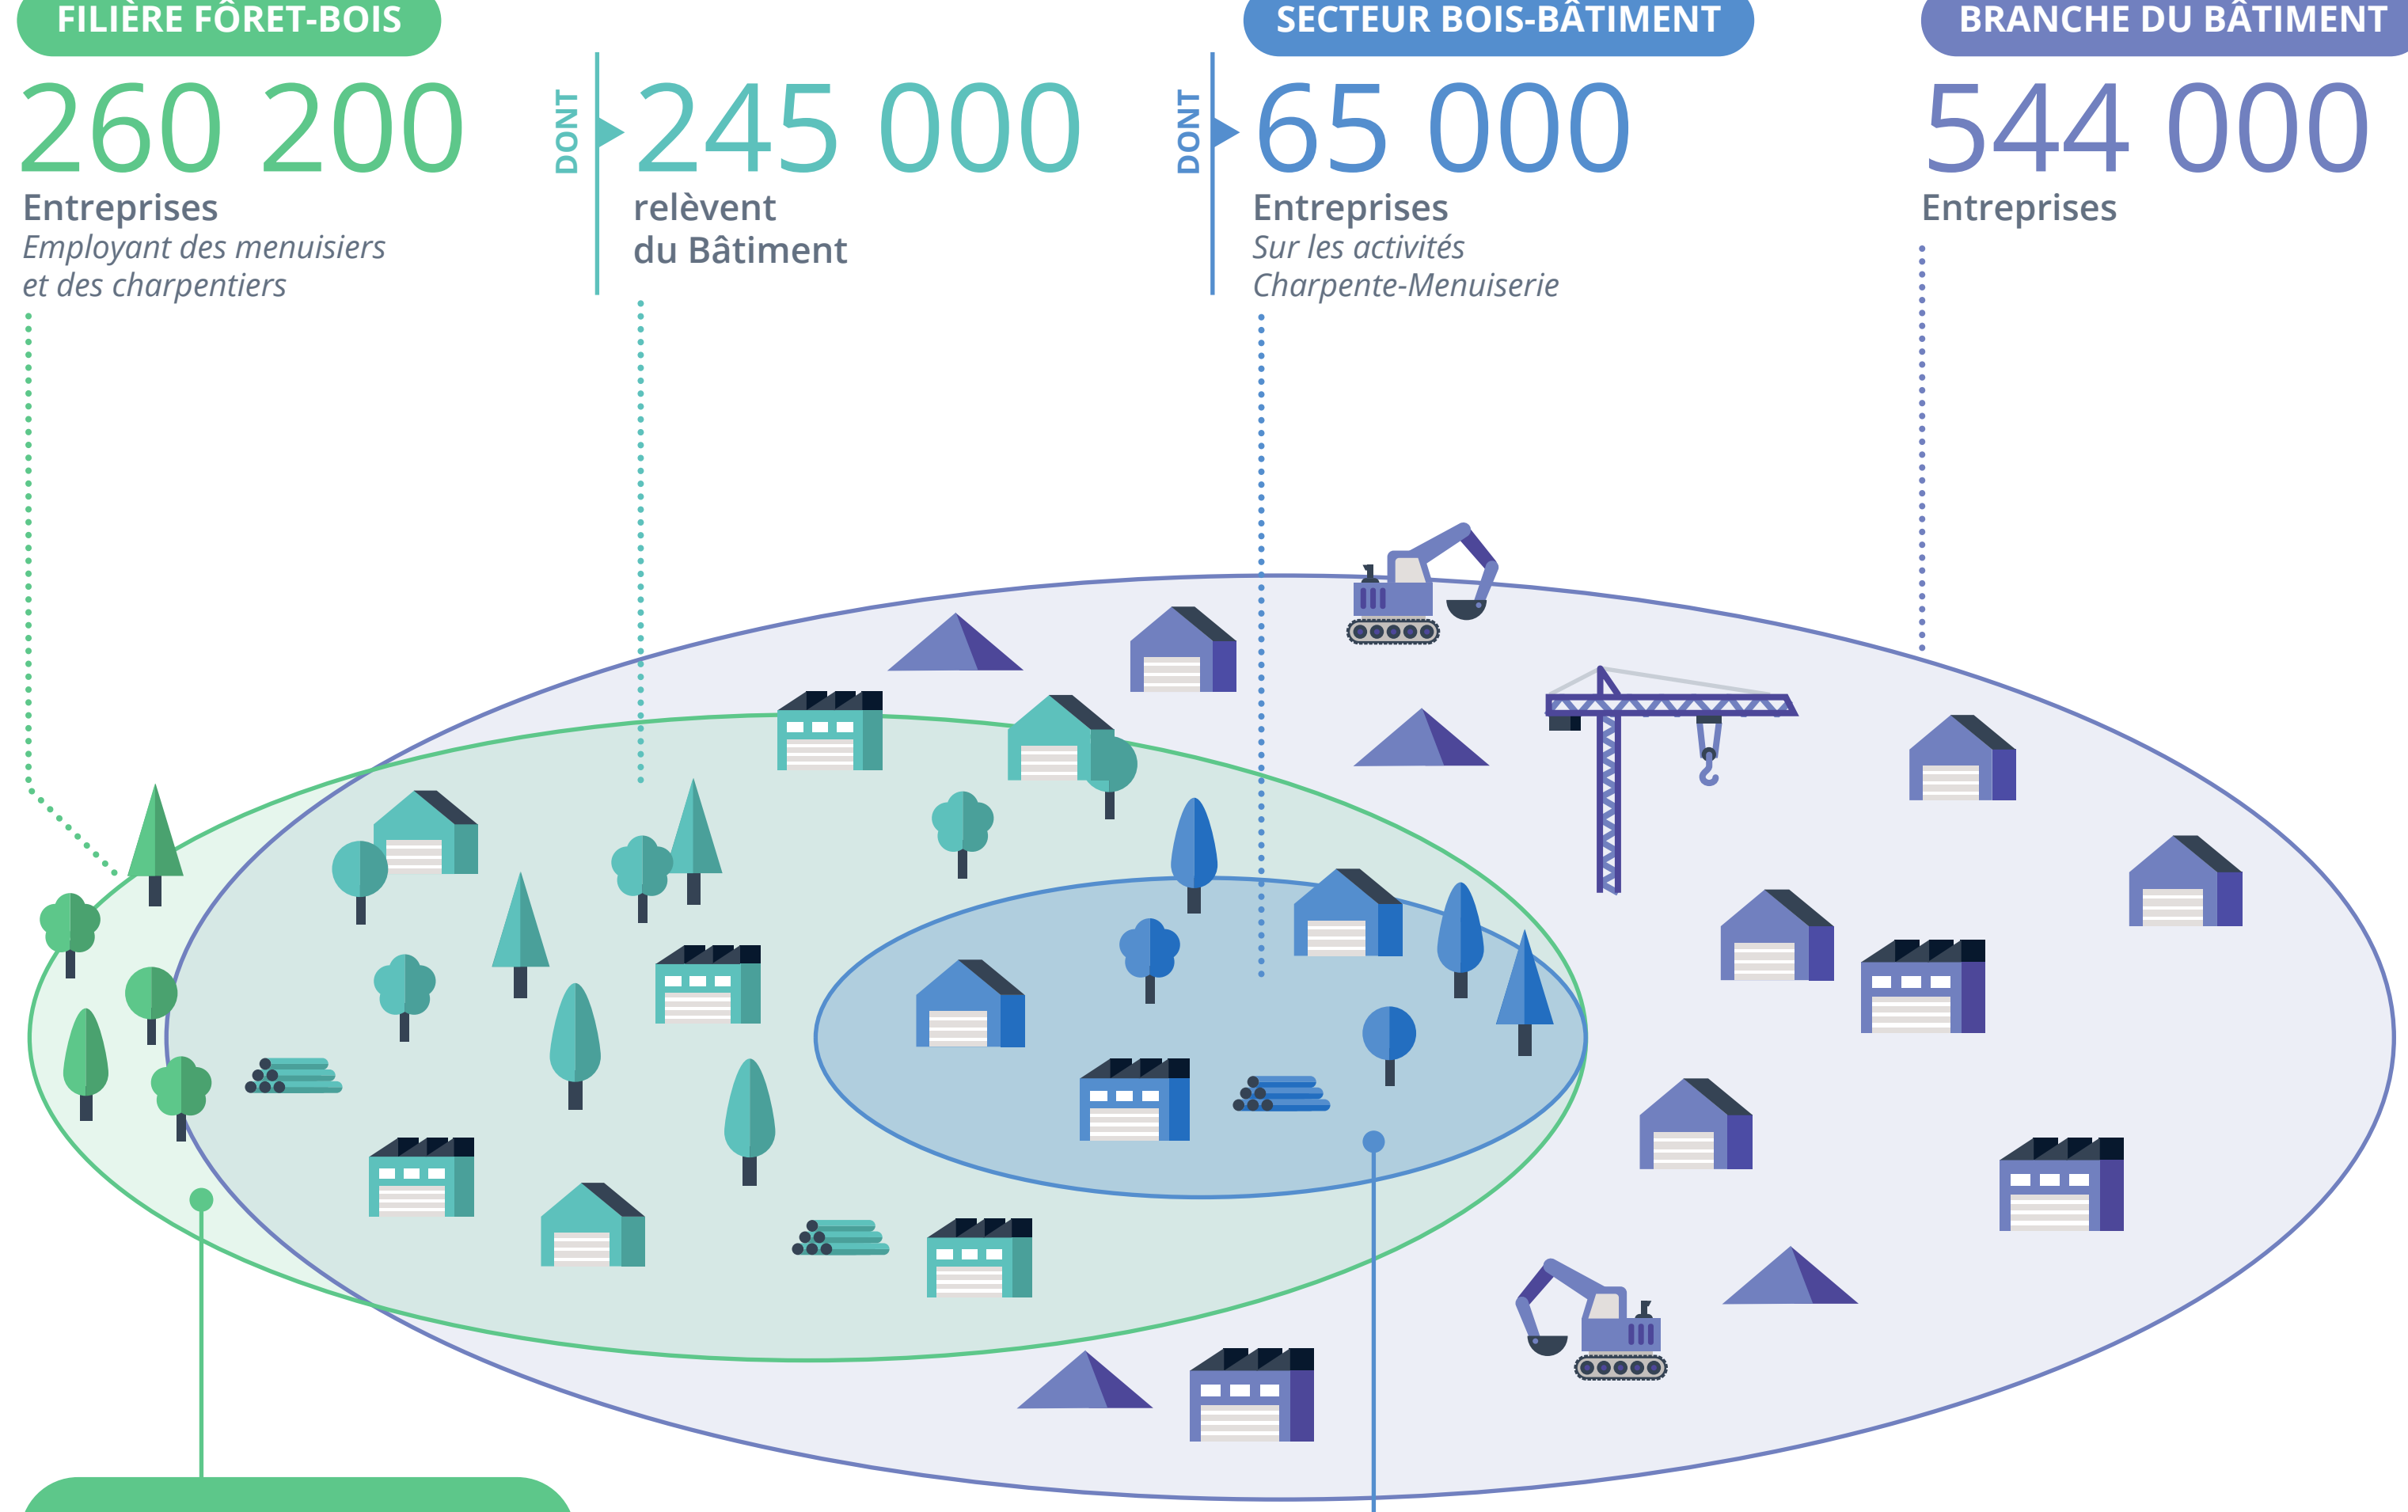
FILIÈRE FÔRET-BOIS

260 200

Entreprises

Employant des menuisiers et des charpentiers

DONT

245 000

relèvent du Bâtiment

SECTEUR BOIS-BÂTIMENT

DONT

65 000

Entreprises

Sur les activités Charpente-Menuiserie

BRANCHE DU BÂTIMENT

544 000

Entreprises